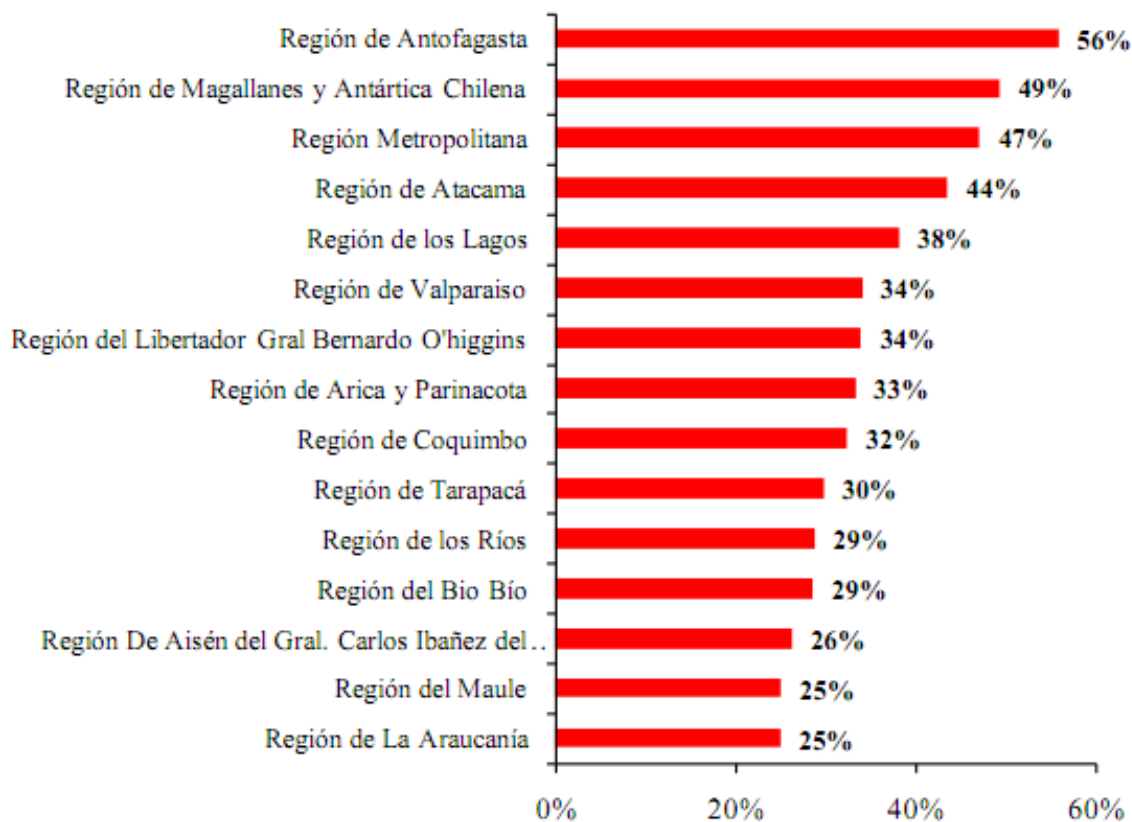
Región de Antofagasta 56%
Región de Magallanes y Antártica Chilena 49%
Región Metropolitana 47%
Región de Atacama 44%
Región de los Lagos 38%
Región de Valparaiso 34%
Región del Libertador Gral Bernardo O'higgins 34%
Región de Arica y Parinacota 33%
Región de Coquimbo 32%
Región de Tarapacá 30%
Región de los Ríos 29%
Región del Bio Bío 29%
Región De Aisén del Gral. Carlos Ibañez del.. 26%
Región del Maule 25%
Región de La Araucanía 25%

0% 20% 40% 60%